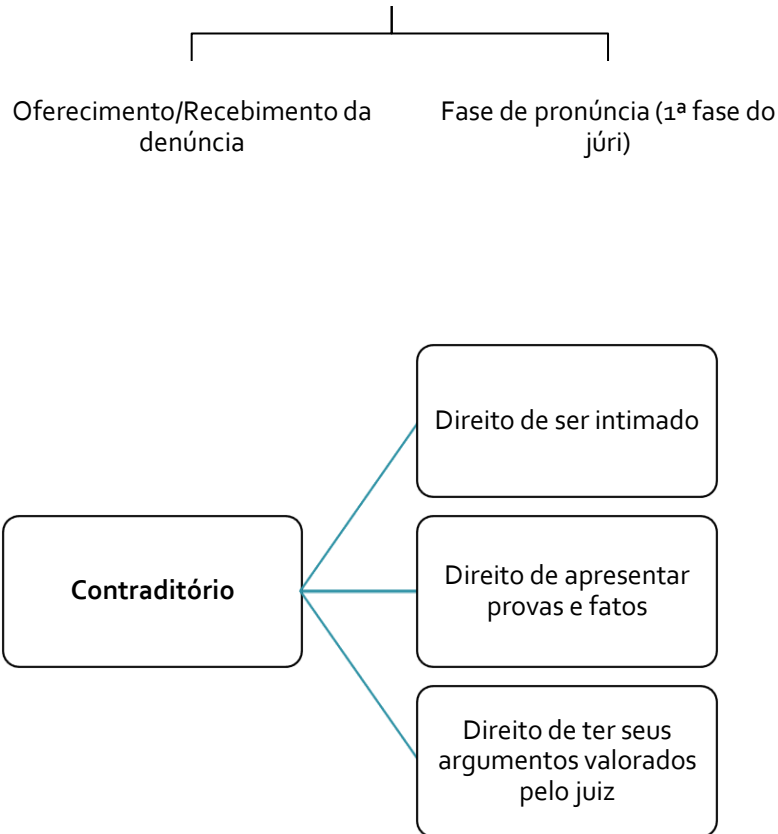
Oferecimento/Recebimento da denúncia

Fase de pronúncia (1ª fase do júri)

Contraditório

Direito de ser intimado

Direito de apresentar provas e fatos

Direito de ter seus argumentos valorados pelo juiz